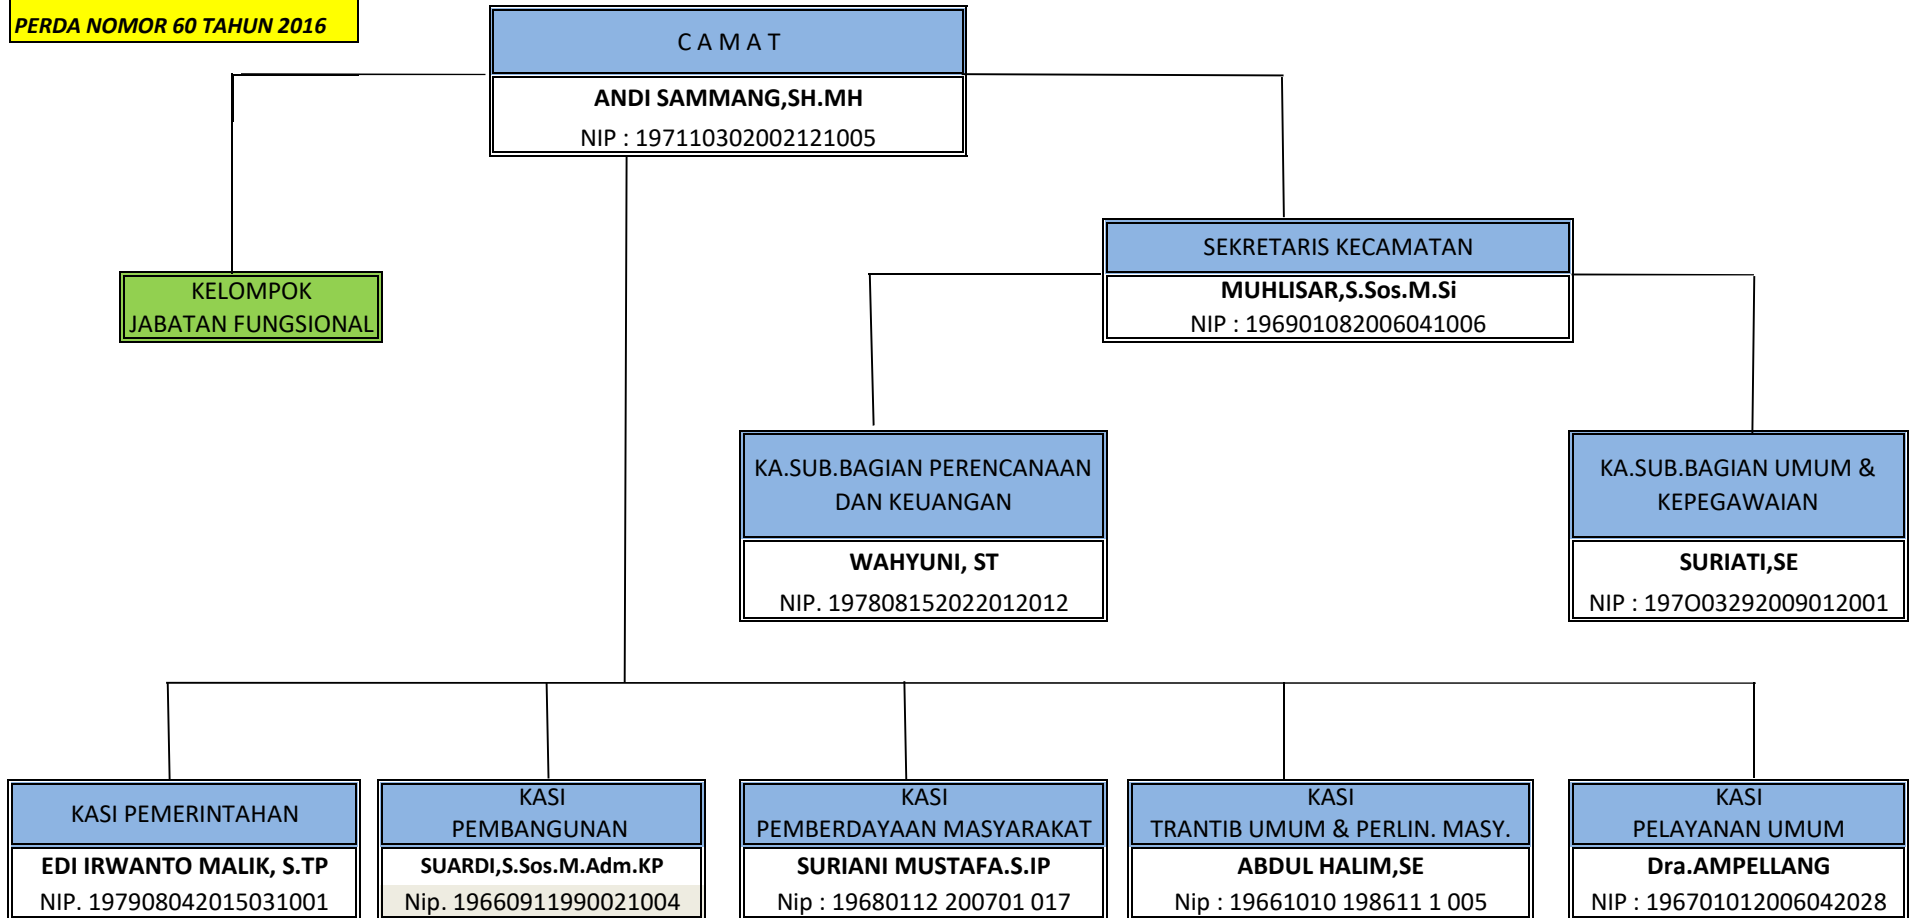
PERDA NOMOR 60 TAHUN 2016

C A M A T

ANDI SAMMANG,SH.MH

NIP : 197110302002121005

KELOMPOK JABATAN FUNGSIONAL

SEKRETARIS KECAMATAN

MUHLISAR,S.Sos.M.Si

NIP : 196901082006041006

KA.SUB.BAGIAN PERENCANAAN DAN KEUANGAN

WAHYUNI, ST

NIP. 197808152022012012

KA.SUB.BAGIAN UMUM & KEPEGAWAIAN

SURIATI,SE

NIP : 197O03292009012001

KASI PEMERINTAHAN

EDI IRWANTO MALIK, S.TP

NIP. 197908042015031001

KASI PEMBANGUNAN

SUARDI,S.Sos.M.Adm.KP

Nip. 19660911990021004

KASI PEMBERDAYAAN MASYARAKAT

SURIANI MUSTAFA.S.IP

Nip : 19680112 200701 017

KASI TRANTIB UMUM & PERLIN. MASY.

ABDUL HALIM,SE

Nip : 19661010 198611 1 005

KASI PELAYANAN UMUM

Dra.AMPELLANG

NIP : 196701012006042028